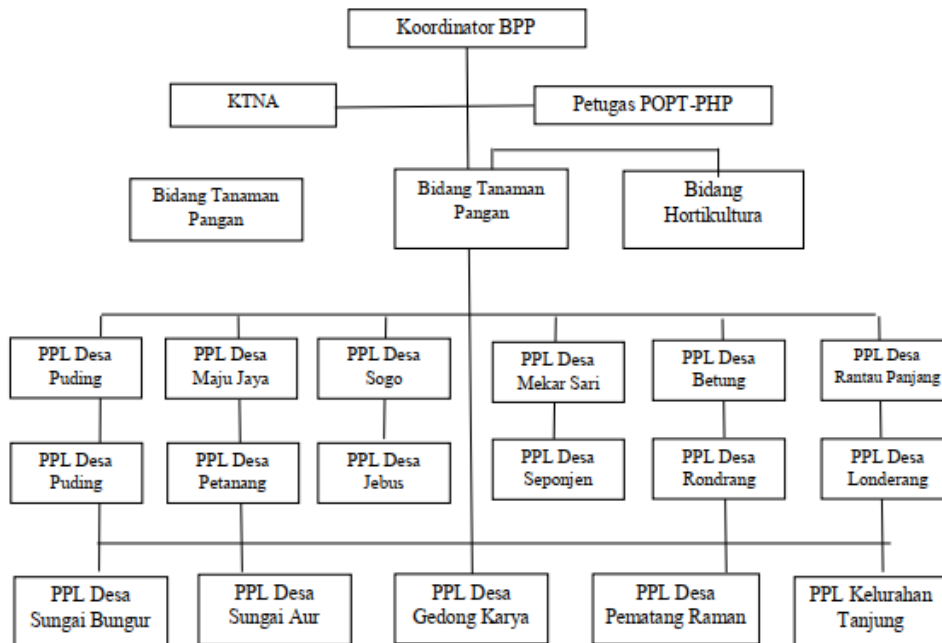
Koordinator BPP

KTNA

Petugas POPT-PHP

Bidang Tanaman Pangan

Bidang Tanaman Pangan

Bidang Hortikultura

PPL Desa Puding

PPL Desa Maju Jaya

PPL Desa Sogo

PPL Desa Mekar Sari

PPL Desa Betung

PPL Desa Rantau Panjang

PPL Desa Puding

PPL Desa Petanang

PPL Desa Jebus

PPL Desa Seponjen

PPL Desa Rondrang

PPL Desa Londerang

PPL Desa Sungai Bungur

PPL Desa Sungai Aur

PPL Desa Gedong Karya

PPL Desa Pematang Raman

PPL Kelurahan Tanjung